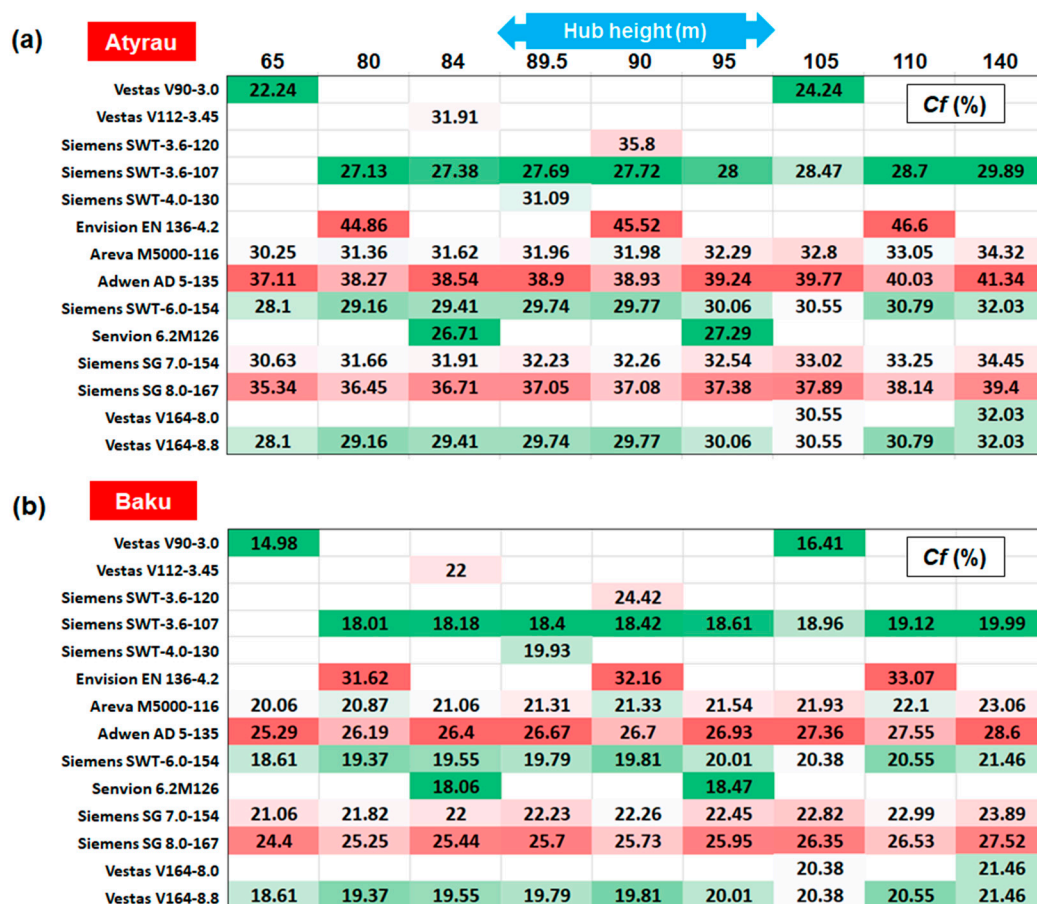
(a) Atyrau

Hub height (m)

*Cf* (%)

| | 65 | 80 | 84 | 89.5 | 90 | 95 | 105 | 110 | 140 |
|---|---|---|---|---|---|---|---|---|---|
| Vestas V90-3.0 | 22.24 | | | | | | 24.24 | | |
| Vestas V112-3.45 | | | 31.91 | | | | | | |
| Siemens SWT-3.6-120 | | | | | 35.8 | | | | |
| Siemens SWT-3.6-107 | | 27.13 | 27.38 | 27.69 | 27.72 | 28 | 28.47 | 28.7 | 29.89 |
| Siemens SWT-4.0-130 | | | | 31.09 | | | | | |
| Envision EN 136-4.2 | | 44.86 | | | 45.52 | | | 46.6 | |
| Areva M5000-116 | 30.25 | 31.36 | 31.62 | 31.96 | 31.98 | 32.29 | 32.8 | 33.05 | 34.32 |
| Adwen AD 5-135 | 37.11 | 38.27 | 38.54 | 38.9 | 38.93 | 39.24 | 39.77 | 40.03 | 41.34 |
| Siemens SWT-6.0-154 | 28.1 | 29.16 | 29.41 | 29.74 | 29.77 | 30.06 | 30.55 | 30.79 | 32.03 |
| Senvion 6.2M126 | | | 26.71 | | | 27.29 | | | |
| Siemens SG 7.0-154 | 30.63 | 31.66 | 31.91 | 32.23 | 32.26 | 32.54 | 33.02 | 33.25 | 34.45 |
| Siemens SG 8.0-167 | 35.34 | 36.45 | 36.71 | 37.05 | 37.08 | 37.38 | 37.89 | 38.14 | 39.4 |
| Vestas V164-8.0 | | | | | | | 30.55 | | 32.03 |
| Vestas V164-8.8 | 28.1 | 29.16 | 29.41 | 29.74 | 29.77 | 30.06 | 30.55 | 30.79 | 32.03 |

(b) Baku

*Cf* (%)

| | | | | | | | | | |
|---|---|---|---|---|---|---|---|---|---|
| Vestas V90-3.0 | 14.98 | | | | | | 16.41 | | |
| Vestas V112-3.45 | | | 22 | | | | | | |
| Siemens SWT-3.6-120 | | | | | 24.42 | | | | |
| Siemens SWT-3.6-107 | | 18.01 | 18.18 | 18.4 | 18.42 | 18.61 | 18.96 | 19.12 | 19.99 |
| Siemens SWT-4.0-130 | | | | 19.93 | | | | | |
| Envision EN 136-4.2 | | 31.62 | | | 32.16 | | | 33.07 | |
| Areva M5000-116 | 20.06 | 20.87 | 21.06 | 21.31 | 21.33 | 21.54 | 21.93 | 22.1 | 23.06 |
| Adwen AD 5-135 | 25.29 | 26.19 | 26.4 | 26.67 | 26.7 | 26.93 | 27.36 | 27.55 | 28.6 |
| Siemens SWT-6.0-154 | 18.61 | 19.37 | 19.55 | 19.79 | 19.81 | 20.01 | 20.38 | 20.55 | 21.46 |
| Senvion 6.2M126 | | | 18.06 | | | 18.47 | | | |
| Siemens SG 7.0-154 | 21.06 | 21.82 | 22 | 22.23 | 22.26 | 22.45 | 22.82 | 22.99 | 23.89 |
| Siemens SG 8.0-167 | 24.4 | 25.25 | 25.44 | 25.7 | 25.73 | 25.95 | 26.35 | 26.53 | 27.52 |
| Vestas V164-8.0 | | | | | | | 20.38 | | 21.46 |
| Vestas V164-8.8 | 18.61 | 19.37 | 19.55 | 19.79 | 19.81 | 20.01 | 20.38 | 20.55 | 21.46 |